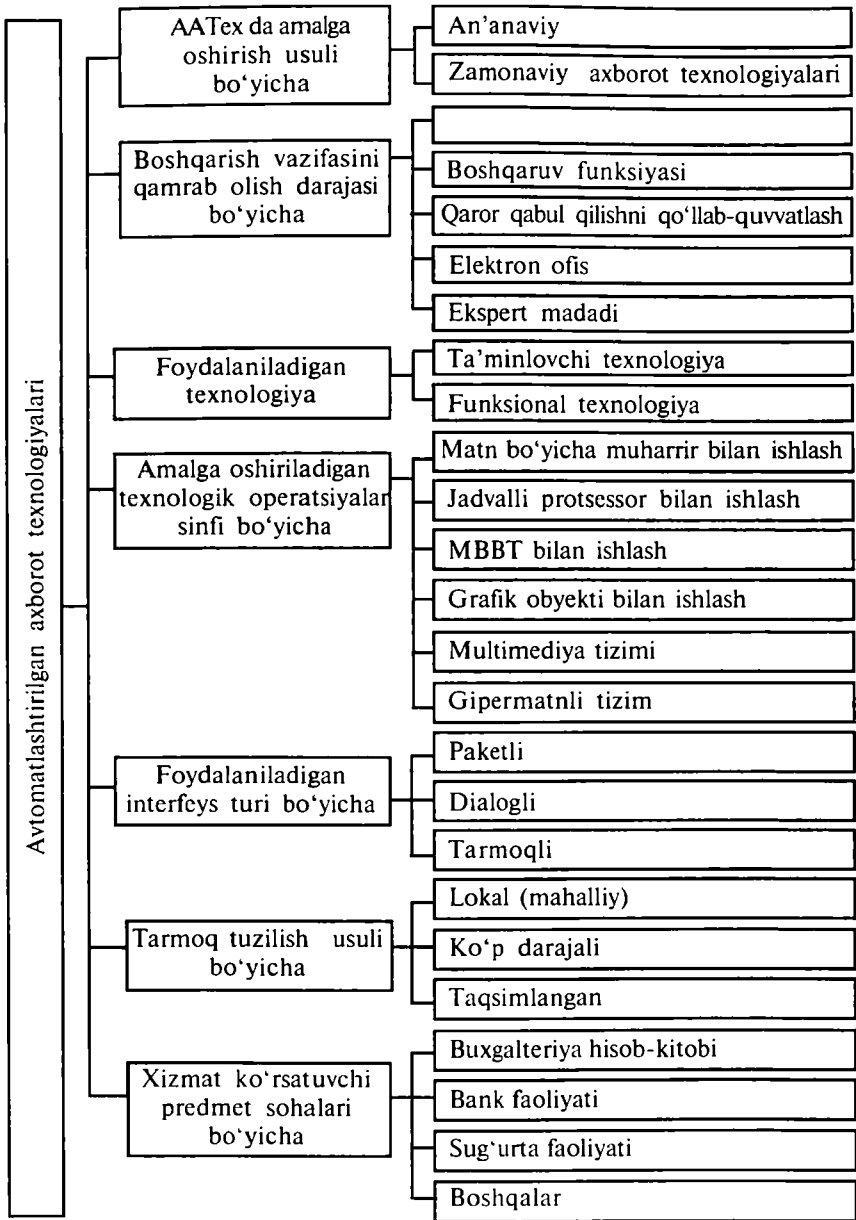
Avtomatlashtirilgan axborot texnologiyalari

AATex da amalga oshirish usuli bo'yicha

An'anaviy

Zamonaviy axborot texnologiyalari

Boshqarish vazifasini qamrab olish darajasi bo'yicha

Boshqaruv funksiyasi

Qaror qabul qilishni qo'llab-quvvatlash

Elektron ofis

Ekspert madadi

Foydalaniladigan texnologiya

Ta'minlovchi texnologiya

Funksional texnologiya

Amalga oshiriladigan texnologik operatsiyalar sinfi bo'yicha

Matn bo'yicha muharrir bilan ishlash

Jadvalli protsessor bilan ishlash

MBBT bilan ishlash

Grafik obyekti bilan ishlash

Multimediya tizimi

Gipermatnli tizim

Foydalaniladigan interfeys turi bo'yicha

Paketli

Dialogli

Tarmoqli

Tarmoq tuzilish usuli bo'yicha

Lokal (mahalliy)

Ko'p darajali

Taqsimlangan

Xizmat ko'rsatuvchi predmet sohalari bo'yicha

Buxgalteriya hisob-kitobi

Bank faoliyati

Sug'urta faoliyati

Boshqalar